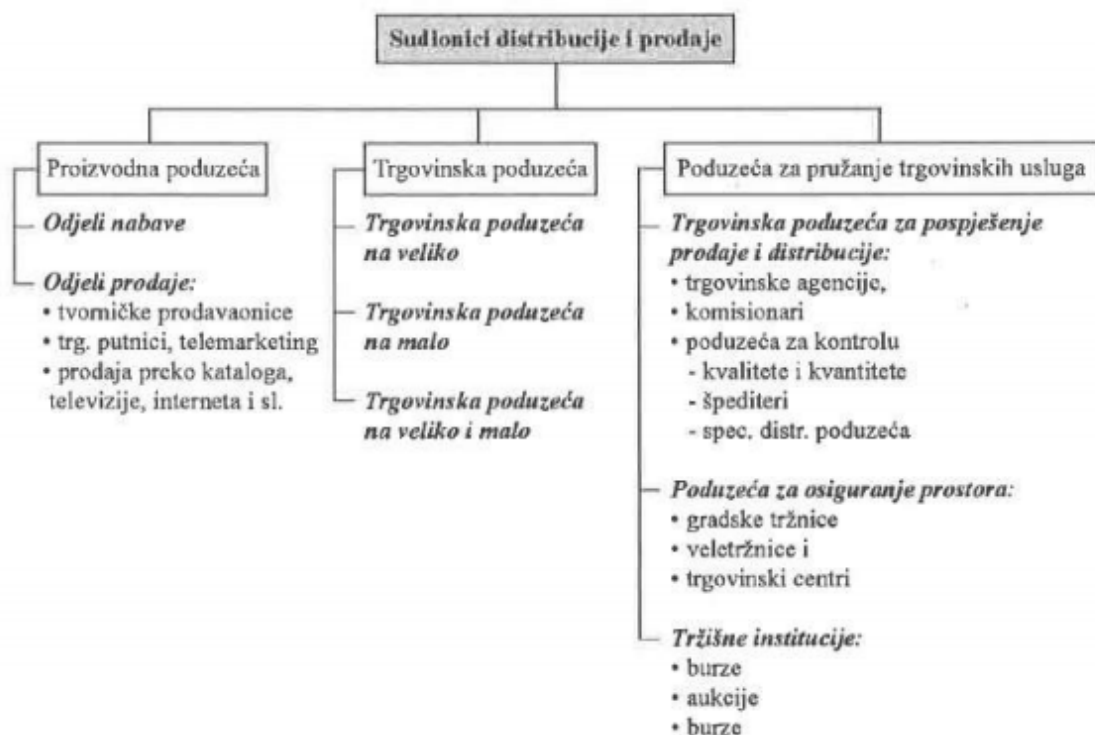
Sudionici distribucije i prodaje

Proizvodna poduzeća

Odjeli nabave

Odjeli prodaje:
• tvorničke prodavaonice
• trg. putnici, telemarketing
• prodaja preko kataloga, televizije, interneta i sl.

Trgovinska poduzeća

Trgovinska poduzeća na veliko

Trgovinska poduzeća na malo

Trgovinska poduzeća na veliko i malo

Poduzeća za pružanje trgovinskih usluga

Trgovinska poduzeća za pospješenje prodaje i distribucije:
• trgovinske agencije,
• komisionari
• poduzeća za kontrolu
- kvalitete i kvantitete
- špediteri
- spec. distr. poduzeća

Poduzeća za osiguranje prostora:
• gradske tržnice
• veletržnice i
• trgovinski centri

Tržišne institucije:
• burze
• aukcije
• burze